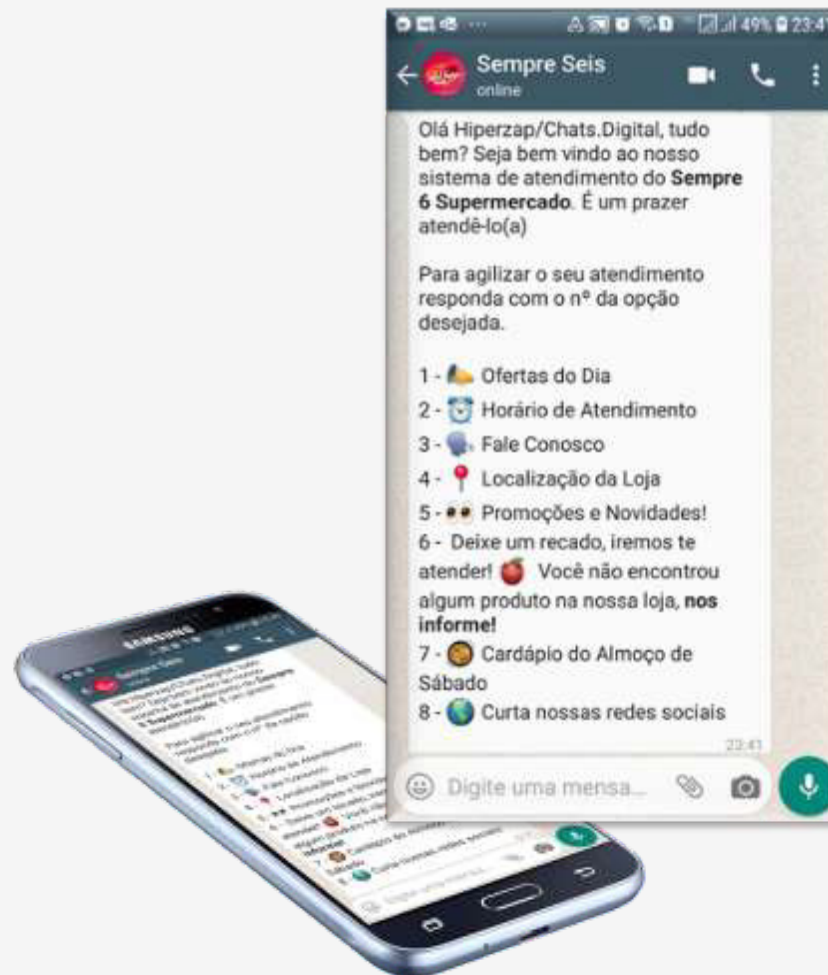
49% 23:41

Sempre Seis
online

Olá Hiperzap/Chats.Digital, tudo bem? Seja bem vindo ao nosso sistema de atendimento do **Sempre 6 Supermercado**. É um prazer atendê-lo(a)

Para agilizar o seu atendimento responda com o nº da opção desejada.

1 - Ofertas do Dia
2 - Horário de Atendimento
3 - Fale Conosco
4 - Localização da Loja
5 - Promoções e Novidades!
6 - Deixe um recado, iremos te atender! Você não encontrou algum produto na nossa loja, **nos informe!**
7 - Cardápio do Almoço de Sábado
8 - Curta nossas redes sociais

23:41

Digite uma mensa...

SAMSUNG